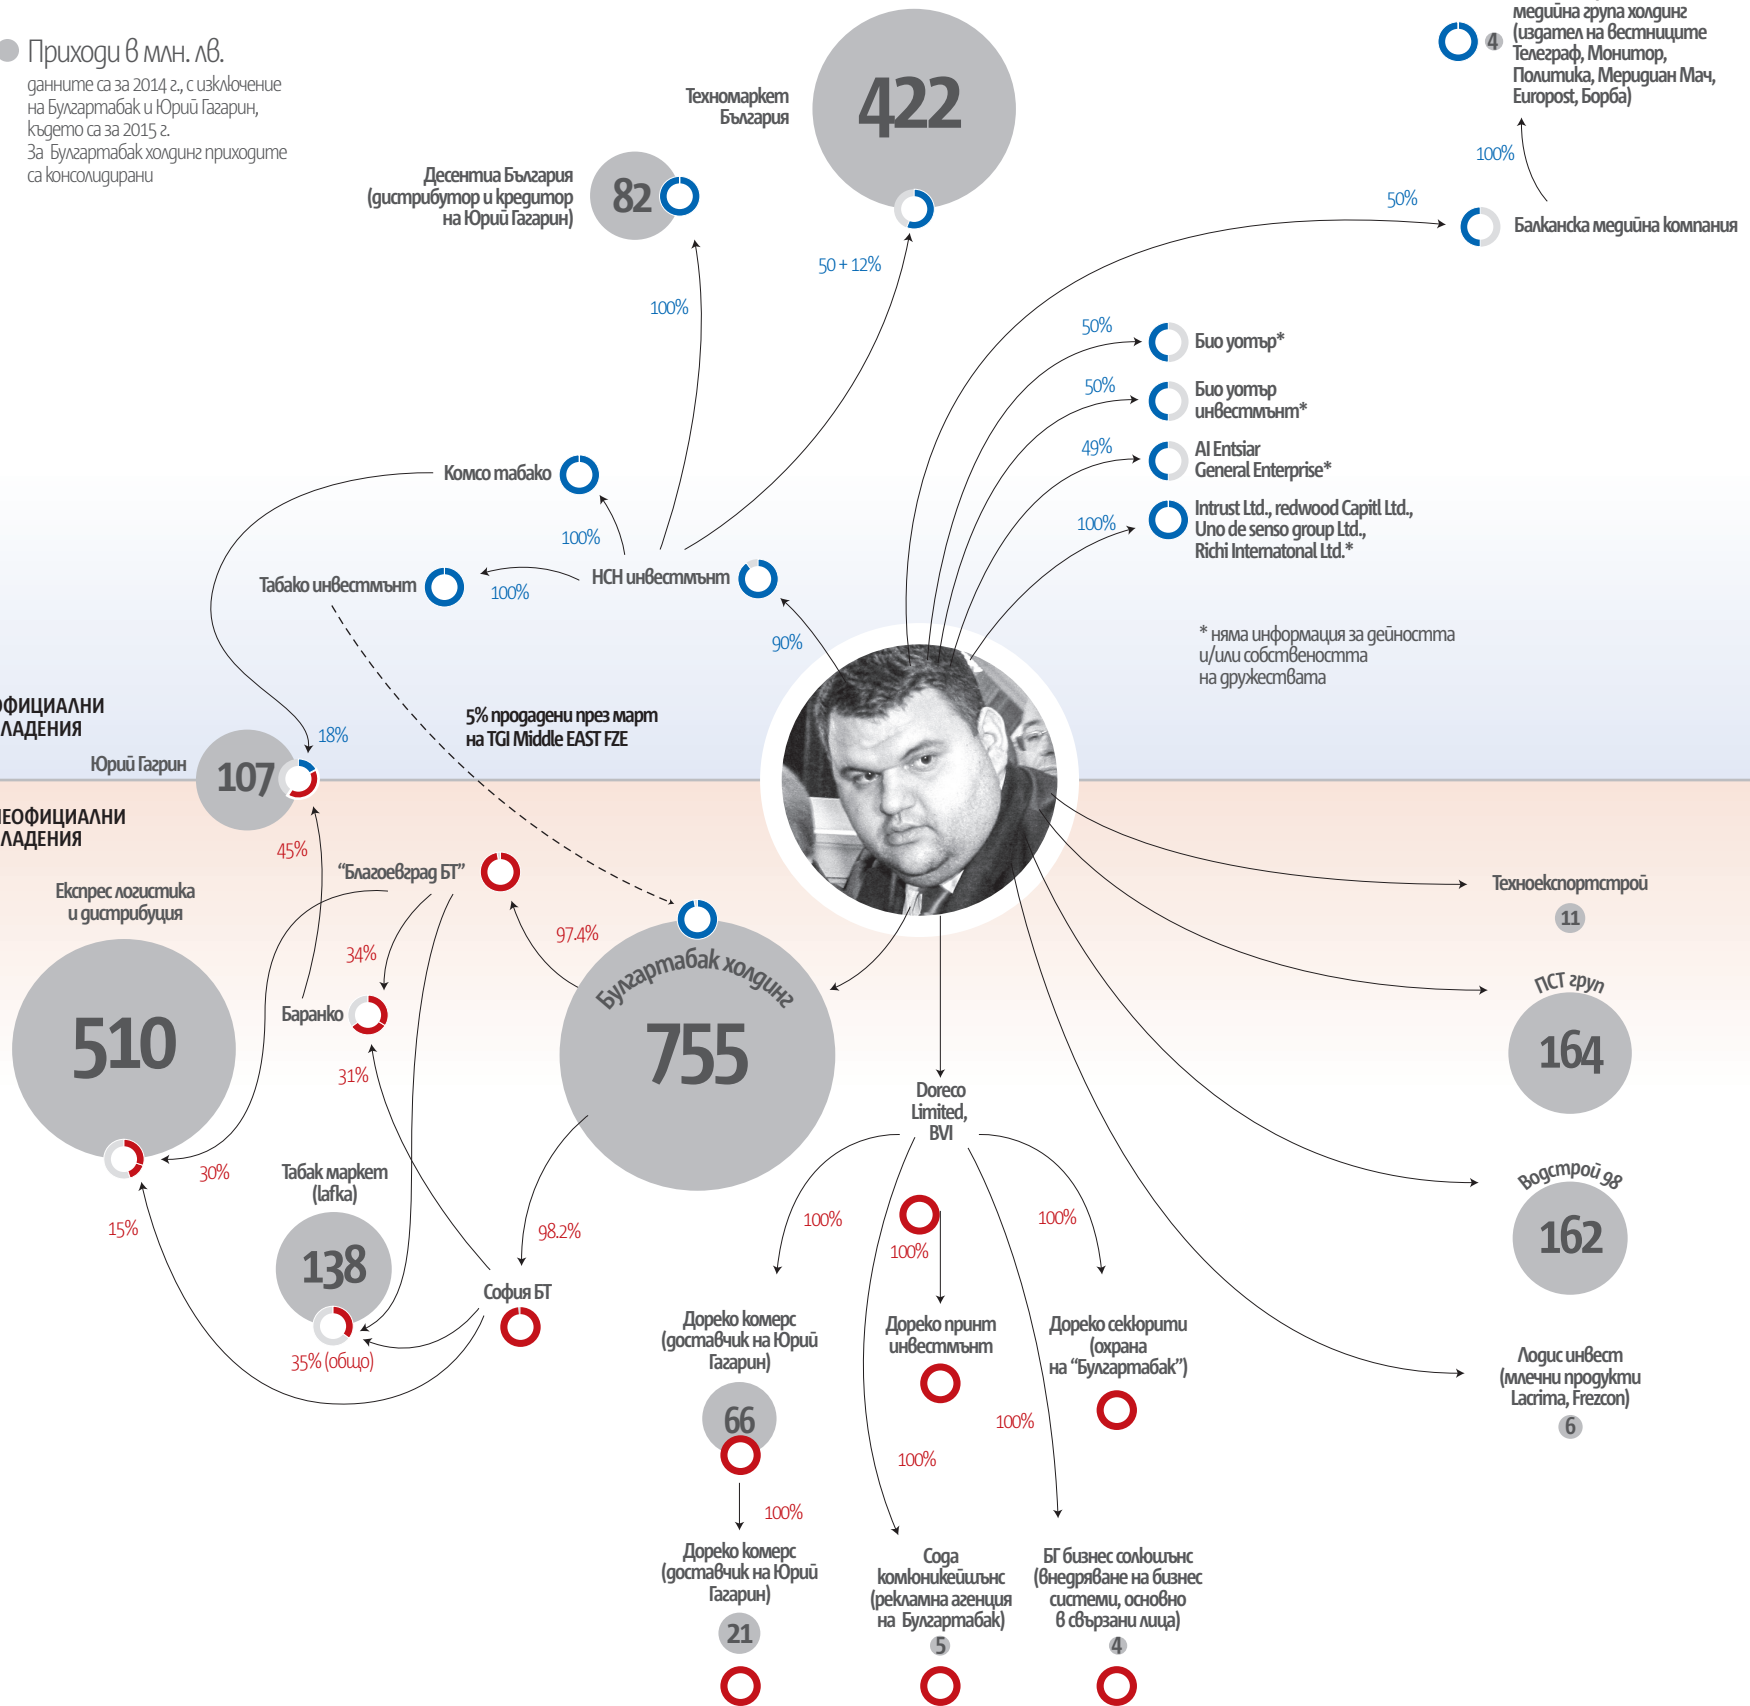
Приходи в млн. лв.
данните са за 2014 г., с изключение на Булгартабак и Юрий Гагарин, където са за 2015 г.
За Булгартабак холдинг приходите са консолидирани

Техномаркет България
422

Десентиа България (дистрибутор и кредитор на Юрий Гагарин)
82

медийна група холдинг (издател на вестниците Телеграф, Монитор, Политика, Меридиан Мач, Europost, Борба)
4
100%
50%
Балканска медийна компания

50 + 12%
100%

50%
Био уотър*
50%
Био уотър инвестмънт*
49%
Al Entsiar General Enterprise*
100%
Intrust Ltd., redwood Capitl Ltd., Uno de senso group Ltd., Richi Internatonal Ltd.*

* няма информация за дейността и/или собствеността на дружествата

Комсо табако
100%
Табако инвестмънт
100%
НСН инвестмънт
90%

5% продадени през март на TGI Middle EAST FZE

ОФИЦИАЛНИ
ЛАДЕНИЯ
Юрий Гагрин
107
18%
45%
НЕОФИЦИАЛНИ
ЛАДЕНИЯ

Експрес логистика и дистрибуция
510
30%
15%

"Благоевград БТ"
34%
97.4%
Баранко
31%
Табак маркет (lafka)
138
35% (общо)
София БТ
98.2%

Булгартабак холдинг
755

Техноекспортстрой
11
ПСТ груп
164
Водстрой 98
162
Лодис инвест (млечни продукти Lacrima, Frezcon)
6

Doreco Limited, BVI
100%
100%
100%
Дореко комерс (доставчик на Юрий Гагарин)
66
100%
Дореко принт инвестмънт
Дореко секюрити (охрана на "Булгартабак")
100%
100%
Дореко комерс (доставчик на Юрий Гагарин)
21
Сода комюникейшънс (рекламна агенция на Булгартабак)
5
БГ бизнес солюшънс (внедряване на бизнес системи, основно в свързани лица)
4